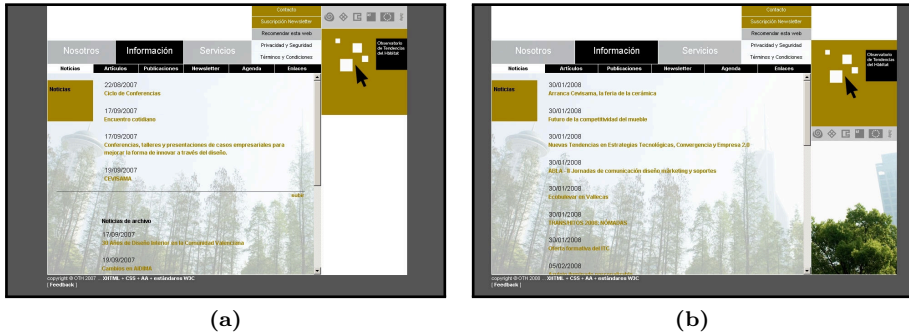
Contacto
Suscripción Newsletter
Recomendar esta web
Privacidad y Seguridad
Términos y Condiciones

Nosotros
Información
Servicios

Observatorio de Tendencias del Hábitat

Noticias | Artículos | Publicaciones | Newsletter | Agenda | Enlaces

Noticias

22/08/2007
Ciclo de Conferencias

17/09/2007
Encuentro cotidiano

17/09/2007
Conferencias, talleres y presentaciones de casos empresariales para mejorar la forma de innovar a través del diseño.

19/09/2007
CEVISAMA

subir

Noticias de archivo

17/09/2007
25 Años de Diseño Interior en la Comunidad Valenciana

19/09/2007
Cumbre en el IBS

copyright © OTH 2007 XHTML • CSS • AA • estándares W3C
[ Feedback ]

Contacto
Suscripción Newsletter
Recomendar esta web
Privacidad y Seguridad
Términos y Condiciones

Nosotros
Información
Servicios

Observatorio de Tendencias del Hábitat

Noticias | Artículos | Publicaciones | Newsletter | Agenda | Enlaces

Noticias

30/01/2008
Arranca Cevisama, la feria de la cerámica

30/01/2008
Futuro de la competitividad del mueble

30/01/2008
Nuevas Tendencias en Estrategias Tecnológicas, Convergencia y Empresa 2.0

30/01/2008
ADLA - II Jornadas de comunicación diseño marketing y soportes

30/01/2008
Ecotaller en Vallecas

30/01/2008
TRANSHIPOS 2008: NÓMADAS

30/01/2008
Oferta formativa del ITC

05/02/2008

copyright © OTH 2008 XHTML • CSS • AA • estándares W3C
[ Feedback ]

(a)
(b)